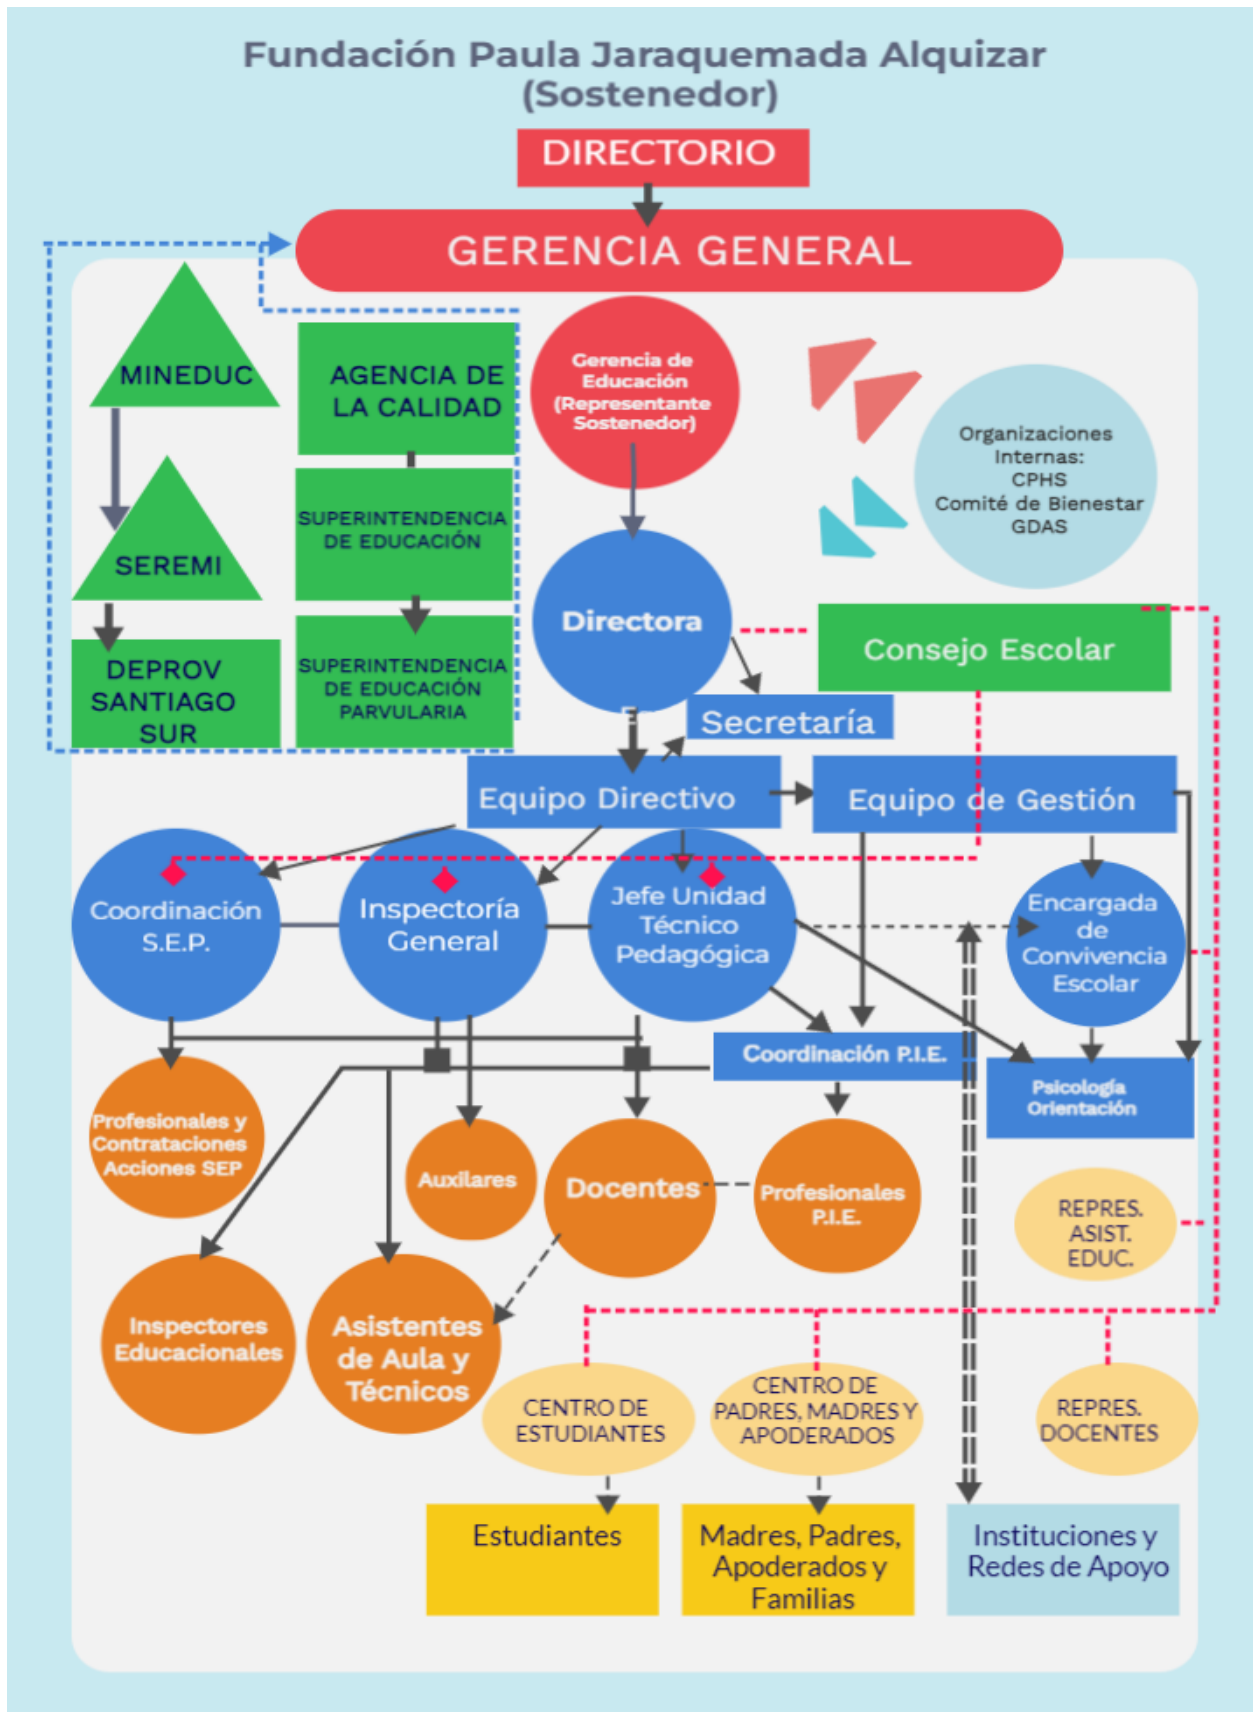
Fundación Paula Jaraquemada Alquizar (Sostenedor)

DIRECTORIO

GERENCIA GENERAL

MINEDUC

SEREMI

DEPROV SANTIAGO SUR

AGENCIA DE LA CALIDAD

SUPERINTENDENCIA DE EDUCACIÓN

SUPERINTENDENCIA DE EDUCACIÓN PARVULARIA

Gerencia de Educación (Representante Sostenedor)

Organizaciones Internas: CPHS Comité de Bienestar GDAS

Directora

Consejo Escolar

Secretaría

Equipo Directivo

Equipo de Gestión

Coordinación S.E.P.

Inspectoría General

Jefe Unidad Técnico Pedagógica

Encargada de Convivencia Escolar

Coordinación P.I.E.

Psicología Orientación

Profesionales y Contrataciones Acciones SEP

Auxilares

Docentes

Profesionales P.I.E.

REPRES. ASIST. EDUC.

Inspectores Educacionales

Asistentes de Aula y Técnicos

CENTRO DE ESTUDIANTES

CENTRO DE PADRES, MADRES Y APODERADOS

REPRES. DOCENTES

Estudiantes

Madres, Padres, Apoderados y Familias

Instituciones y Redes de Apoyo